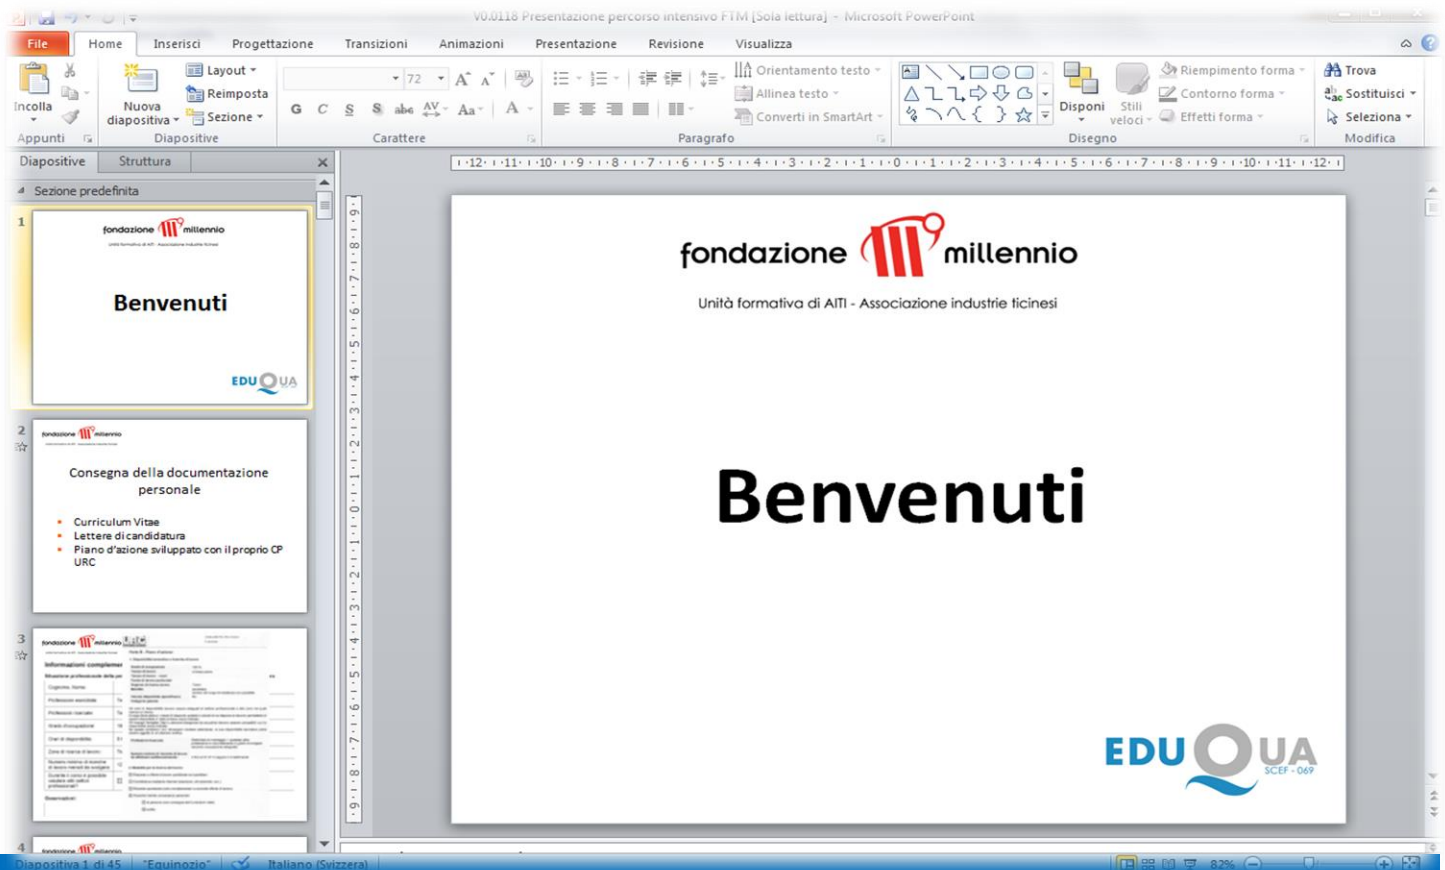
V0.0118 Presentazione percorso intensivo FTM [Sola lettura] - Microsoft PowerPoint

File | Home | Inserisci | Progettazione | Transizioni | Animazioni | Presentazione | Revisione | Visualizza

Incolla
Appunti
Nuova diapositiva
Layout
Reimposta
Sezione
Diapositive
72
G C S S abc AV Aa A
Carattere
Orientamento testo
Allinea testo
Converti in SmartArt
Paragrafo
Disponi
Stili veloci
Riempimento forma
Contorno forma
Effetti forma
Disegno
Trova
Sostituisci
Seleziona
Modifica

Diapositive | Struttura

Sezione predefinita

1
fondazione millennio
Unità formativa di AITI - Associazione industrie ticinesi
Benvenuti
EDUQUA

2
fondazione millennio
Consegna della documentazione personale
• Curriculum Vitae
• Lettere di candidatura
• Piano d'azione sviluppato con il proprio CP URC

3
fondazione millennio
Informazioni complem
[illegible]

4
fondazione millennio

fondazione millennio
Unità formativa di AITI - Associazione industrie ticinesi

Benvenuti

EDUQUA
SCEF - 069

Diapositiva 1 di 45 | "Equinozio" | Italiano (Svizzera) | 82%